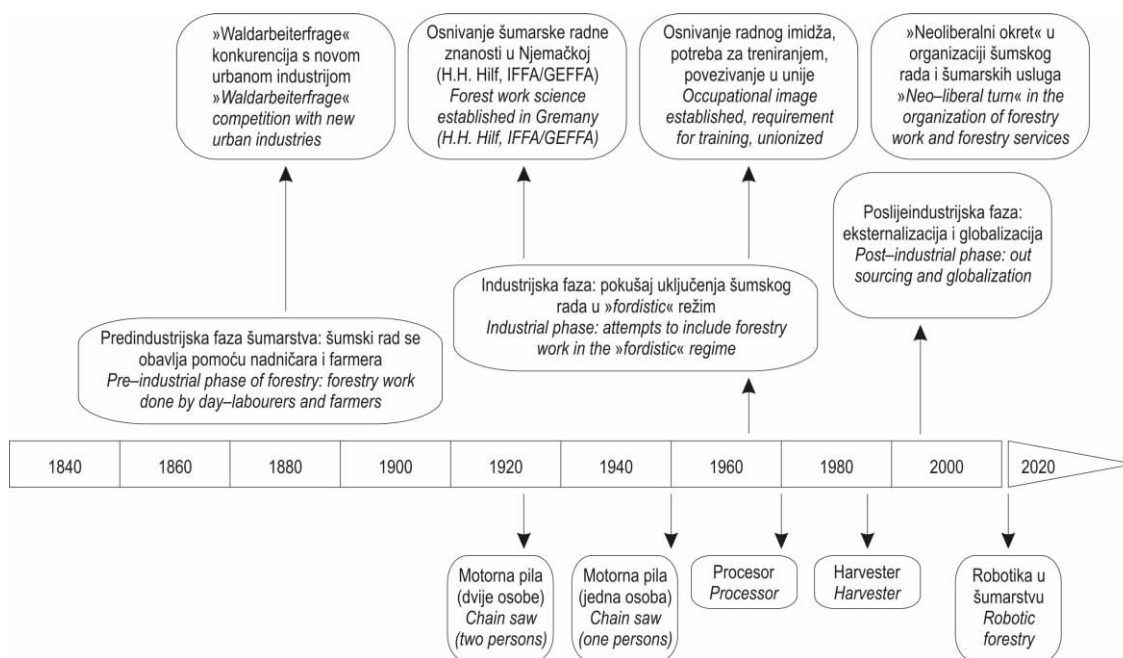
»Waldarbeiterfrage« konkurencija s novom urbanom industrijom
»Waldarbeiterfrage« competition with new urban industries

Osnivanje šumarske radne znanosti u Njemačkoj (H.H. Hilf, IFFA/GEFFA)
Forest work science established in Gremany (H.H. Hilf, IFFA/GEFFA)

Osnivanje radnog imidža, potreba za treniranjem, povezivanje u unije
Occupational image established, requirement for training, unionized

»Neoliberalni okret« u organizaciji šumskog rada i šumarskih usluga
»Neo–liberal turn« in the organization of forestry work and forestry services

Poslijeindustrijska faza: eksternalizacija i globalizacija
Post–industrial phase: out sourcing and globalization

Industrijska faza: pokušaj uključenja šumskog rada u »fordistic« režim
Industrial phase: attempts to include forestry work in the »fordistic« regime

Predindustrijska faza šumarstva: šumski rad se obavlja pomoću nadničara i farmera
Pre–industrial phase of forestry: forestry work done by day–labourers and farmers

| 1840 | 1860 | 1880 | 1900 | 1920 | 1940 | 1960 | 1980 | 2000 | 2020 |
|---|---|---|---|---|---|---|---|---|---|

Motorna pila (dvije osobe)
Chain saw (two persons)

Motorna pila (jedna osoba)
Chain saw (one persons)

Procesor
Processor

Harvester
Harvester

Robotika u šumarstvu
Robotic forestry